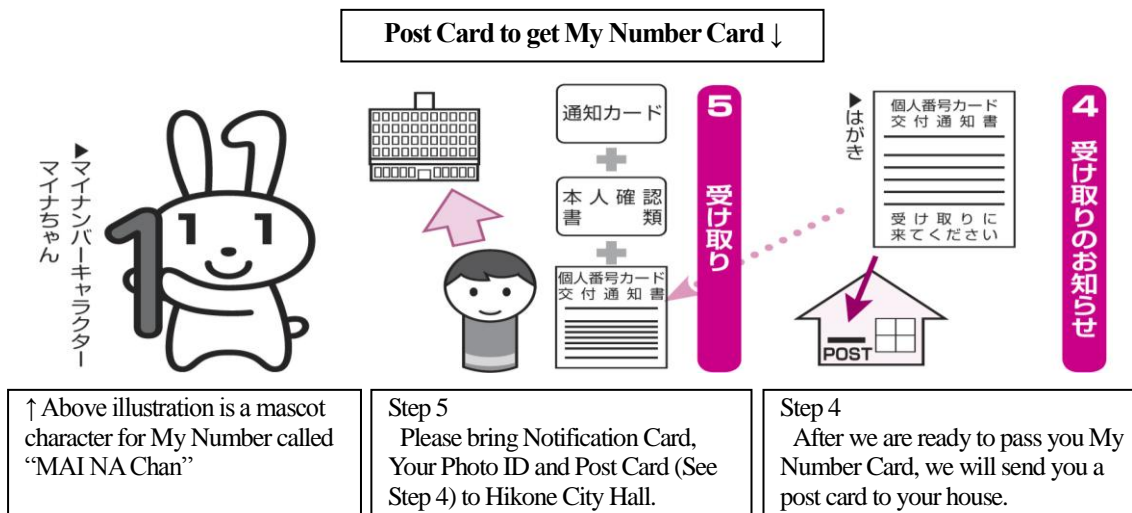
Post Card to get My Number Card ↓

▶マイナンバーキャラクター マイナちゃん

通知カード

本人確認書類

個人番号カード交付通知書

5 受け取り

▶はがき

個人番号カード交付通知書

受け取りに来てください

POST

4 受け取りのお知らせ

| ↑Above illustration is a mascot character for My Number called "MAI NA Chan" | Step 5 Please bring Notification Card, Your Photo ID and Post Card (See Step 4) to Hikone City Hall. | Step 4 After we are ready to pass you My Number Card, we will send you a post card to your house. |
|---|---|---|